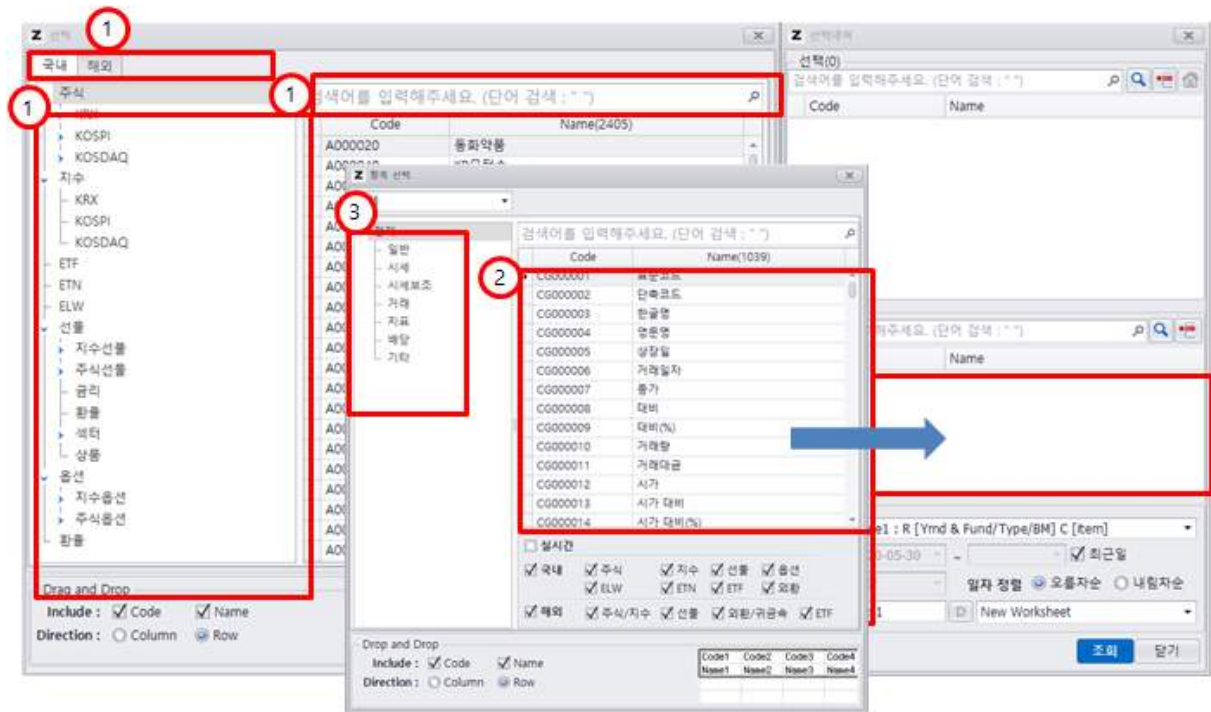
1

국내 해외

1

주식

KOSPI

KOSDAQ

지수

KRX

KOSPI

KOSDAQ

ETF

ETN

ELW

선물

지수선물

주식선물

금리

환율

섹터

상품

옵션

지수옵션

주식옵션

환율

Drag and Drop

Include : ☑ Code ☑ Name

Direction : ○ Column ◉ Row

1

검색어를 입력해주세요. (단어 검색 : " ")

| Code | Name(2405) |
|---|---|
| A000020 | 동화약품 |
| A000040 | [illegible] |

선택(0)

검색어를 입력해주세요. (단어 검색 : " ")

| Code | Name |
|---|---|

항목 선택

3

일반

시세

시세보조

거래

지표

배당

기타

검색어를 입력해주세요. (단어 검색 : " ")

2

| Code | Name(1039) |
|---|---|
| CG000001 | 표준코드 |
| CG000002 | 단축코드 |
| CG000003 | 한글명 |
| CG000004 | 영문명 |
| CG000005 | 상장일 |
| CG000006 | 거래일자 |
| CG000007 | 종가 |
| CG000008 | 대비 |
| CG000009 | 대비(%) |
| CG000010 | 거래량 |
| CG000011 | 거래대금 |
| CG000012 | 시가 |
| CG000013 | 시가 대비 |
| CG000014 | 시가 대비(%) |

☐ 실시간

☑ 국내 ☑ 주식 ☑ 지수 ☑ 선물 ☑ 옵션 ☑ ELW ☑ ETN ☑ ETF ☑ 외환

☑ 해외 ☑ 주식/지수 ☑ 선물 ☑ 외환/귀금속 ☑ ETF

Drop and Drop

Include : ☑ Code ☑ Name

Direction : ○ Column ◉ Row

| Code1 | Code2 | Code3 | Code4 |
|---|---|---|---|
| Name1 | Name2 | Name3 | Name4 |

세요. (단어 검색 : " ")

Name

e1 : R [Ymd & Fund/Type/BM] C [item]

0-05-30 ☑ 최근일

일자 정렬 ◉ 오름차순 ○ 내림차순

1 New Worksheet

조회 닫기